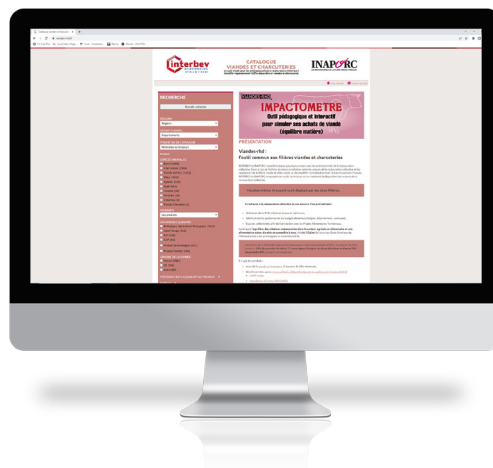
interbev

CATALOGUE VIANDES ET CHARCUTERIES

INAPORC

RECHERCHE

VIANDOXFILE

IMPACTOMETRE

Outil pédagogique et interactif pour simuler ses achats de viande (équilibre matière)

PRESENTATION

Viandoxfiil :

l'outil commun aux filières viandes et charcuteries